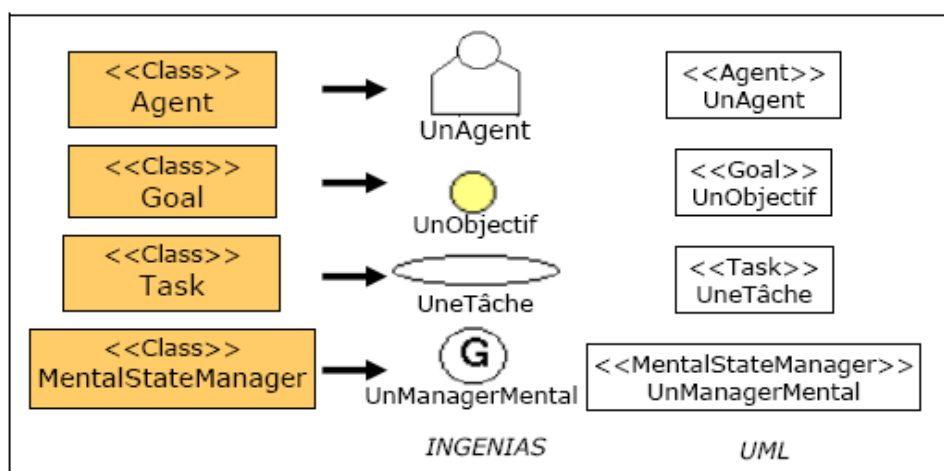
<<Class>>
Agent

UnAgent

<<Agent>>
UnAgent

<<Class>>
Goal

UnObjectif

<<Goal>>
UnObjectif

<<Class>>
Task

UneTâche

<<Task>>
UneTâche

<<Class>>
MentalStateManager

G

UnManagerMental

<<MentalStateManager>>
UnManagerMental

INGENIAS

UML